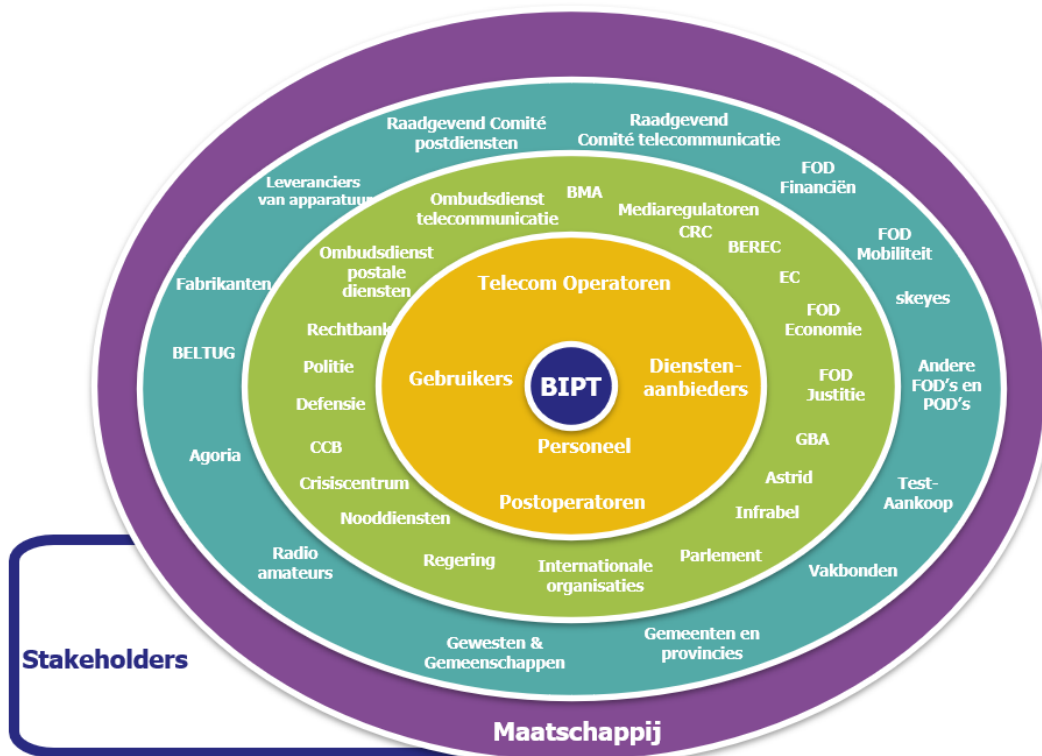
BIPT

Telecom Operatoren

Gebruikers

Diensten-aanbieders

Personeel

Postoperatoren

Ombudsdienst telecommunicatie

BMA

Mediaregulatoren

CRC

BEREC

EC

FOD Economie

FOD Justitie

GBA

Astrid

Infrabel

Parlement

Internationale organisaties

Regering

Nooddiensten

Crisiscentrum

CCB

Defensie

Politie

Rechtbank

Ombudsdienst postale diensten

Raadgevend Comité postdiensten

Raadgevend Comité telecommunicatie

Leveranciers van apparatuur

FOD Financiën

FOD Mobiliteit

skeyes

Andere FOD's en POD's

Test-Aankoop

Vakbonden

Gemeenten en provincies

Gewesten & Gemeenschappen

Radio amateurs

Agoria

BELTUG

Fabrikanten

Stakeholders

Maatschappij